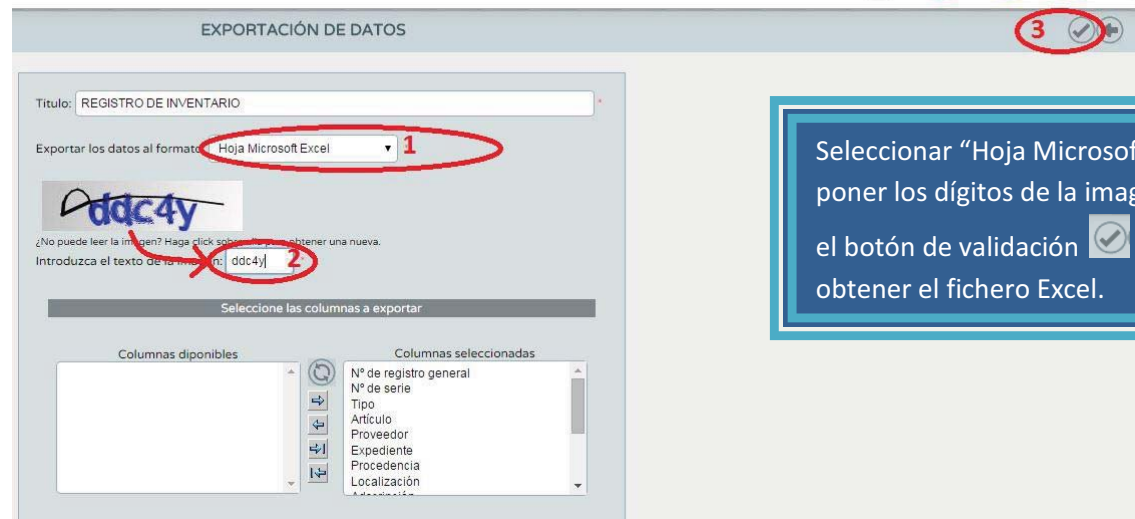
EXPORTACIÓN DE DATOS

3

Titulo: REGISTRO DE INVENTARIO

Exportar los datos al formato: Hoja Microsoft Excel 1

ddc4y

¿No puede leer la im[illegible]gen? Haga click sob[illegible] para obtener una nueva.

Introduzca el texto de la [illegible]: ddc4y 2

Seleccione las columnas a exportar

Columnas diponibles

Columnas seleccionadas

Nº de registro general
Nº de serie
Tipo
Artículo
Proveedor
Expediente
Procedencia
Localización

Seleccionar "Hoja Microsof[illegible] poner los dígitos de la imag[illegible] el botón de validación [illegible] obtener el fichero Excel.